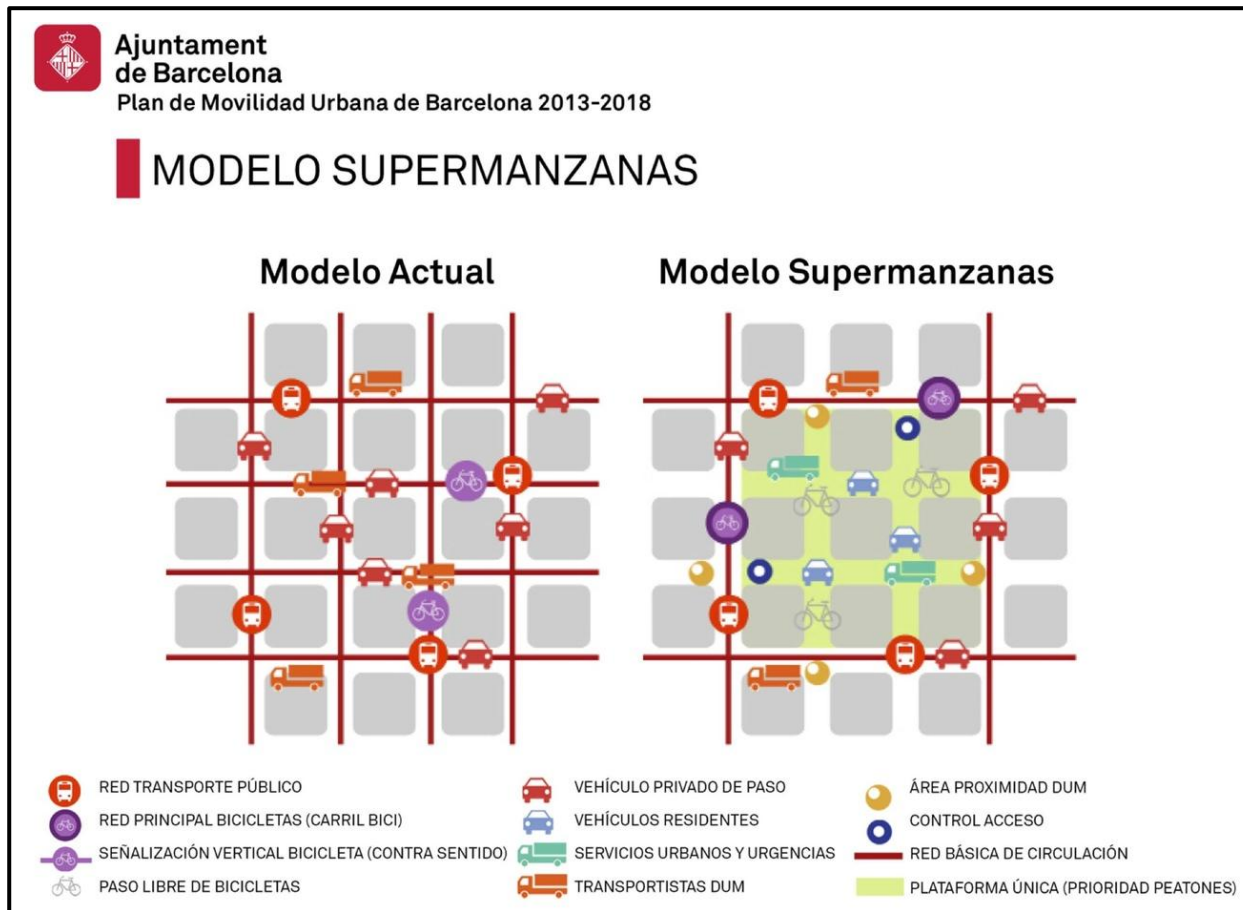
Ajuntament de Barcelona
Plan de Movilidad Urbana de Barcelona 2013-2018

MODELO SUPERMANZANAS

Modelo Actual

Modelo Supermanzanas

RED TRANSPORTE PÚBLICO
RED PRINCIPAL BICICLETAS (CARRIL BICI)
SEÑALIZACIÓN VERTICAL BICICLETA (CONTRA SENTIDO)
PASO LIBRE DE BICICLETAS

VEHÍCULO PRIVADO DE PASO
VEHÍCULOS RESIDENTES
SERVICIOS URBANOS Y URGENCIAS
TRANSPORTISTAS DUM

ÁREA PROXIMIDAD DUM
CONTROL ACCESO
RED BÁSICA DE CIRCULACIÓN
PLATAFORMA ÚNICA (PRIORIDAD PEATONES)